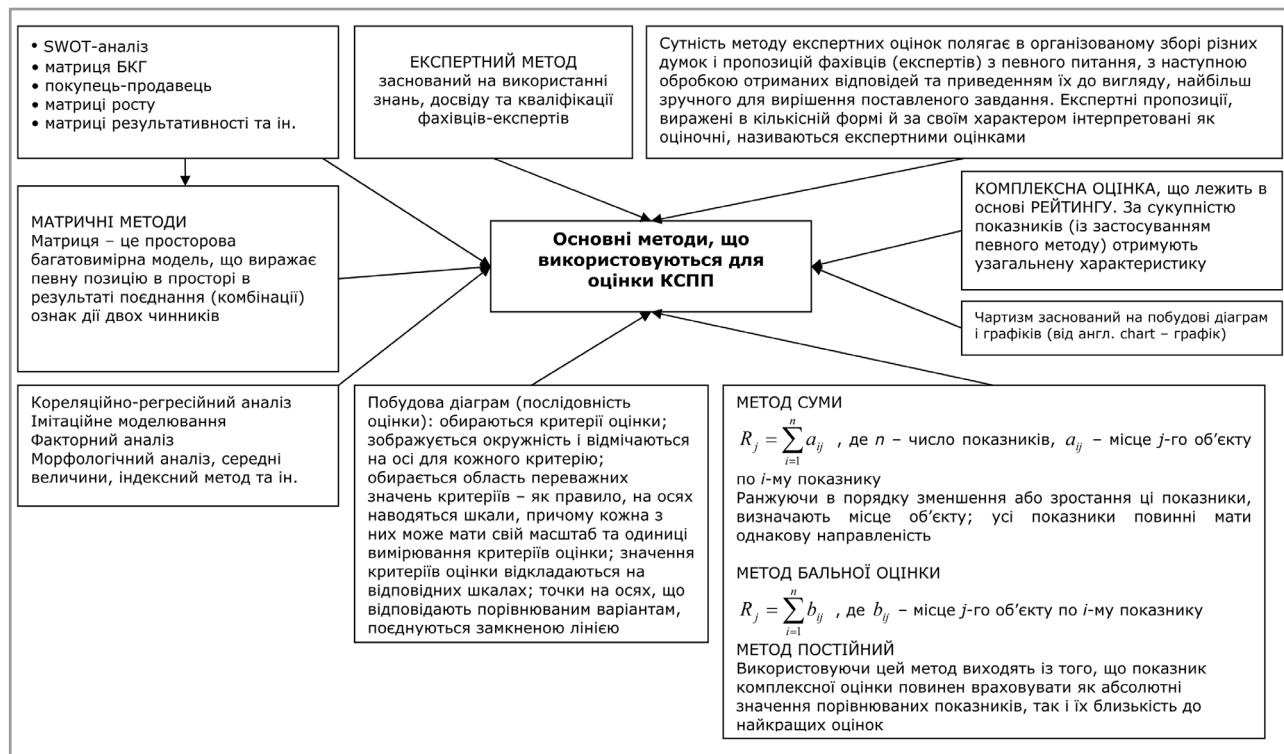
• SWOT-аналіз
• матриця БКГ
• покупець-продавець
• матриці росту
• матриці результативності та ін.

ЕКСПЕРТНИЙ МЕТОД заснований на використанні знань, досвіду та кваліфікації фахівців-експертів

Сутність методу експертних оцінок полягає в організованому зборі різних думок і пропозицій фахівців (експертів) з певного питання, з наступною обробкою отриманих відповідей та приведенням їх до вигляду, найбільш зручного для вирішення поставленого завдання. Експертні пропозиції, виражені в кількісній формі й за своїм характером інтерпретовані як оціночні, називаються експертними оцінками

МАТРИЧНІ МЕТОДИ
Матриця – це просторова багатовимірна модель, що виражає певну позицію в просторі в результаті поєднання (комбінації) ознак дії двох чинників

Основні методи, що використовуються для оцінки КСПП

КОМПЛЕКСНА ОЦІНКА, що лежить в основі РЕЙТИНГУ. За сукупністю показників (із застосуванням певного методу) отримують узагальнену характеристику

Чартизм заснований на побудові діаграм і графіків (від англ. chart – графік)

Кореляційно-регресійний аналіз
Імітаційне моделювання
Факторний аналіз
Морфологічний аналіз, середні величини, індексний метод та ін.

Побудова діаграм (послідовність оцінки): обираються критерії оцінки; зображується окружність і відмічаються на осі для кожного критерію; обирається область переважних значень критеріїв – як правило, на осях наводяться шкали, причому кожна з них може мати свій масштаб та одиниці вимірювання критеріїв оцінки; значення критеріїв оцінки відкладаються на відповідних шкалах; точки на осях, що відповідають порівнюваним варіантам, поєднуються замкненою лінією

МЕТОД СУМИ
$R_j = \sum_{i=1}^{n} a_{ij}$ , де $n$ – число показників, $a_{ij}$ – місце $j$-го об'єкту по $i$-му показнику
Ранжуючи в порядку зменшення або зростання ці показники, визначають місце об'єкту; усі показники повинні мати однакову направленість

МЕТОД БАЛЬНОЇ ОЦІНКИ
$R_j = \sum_{i=1}^{n} b_{ij}$ , де $b_{ij}$ – місце $j$-го об'єкту по $i$-му показнику

МЕТОД ПОСТІЙНИЙ
Використовуючи цей метод виходять із того, що показник комплексної оцінки повинен враховувати як абсолютні значення порівнюваних показників, так і їх близькість до найкращих оцінок